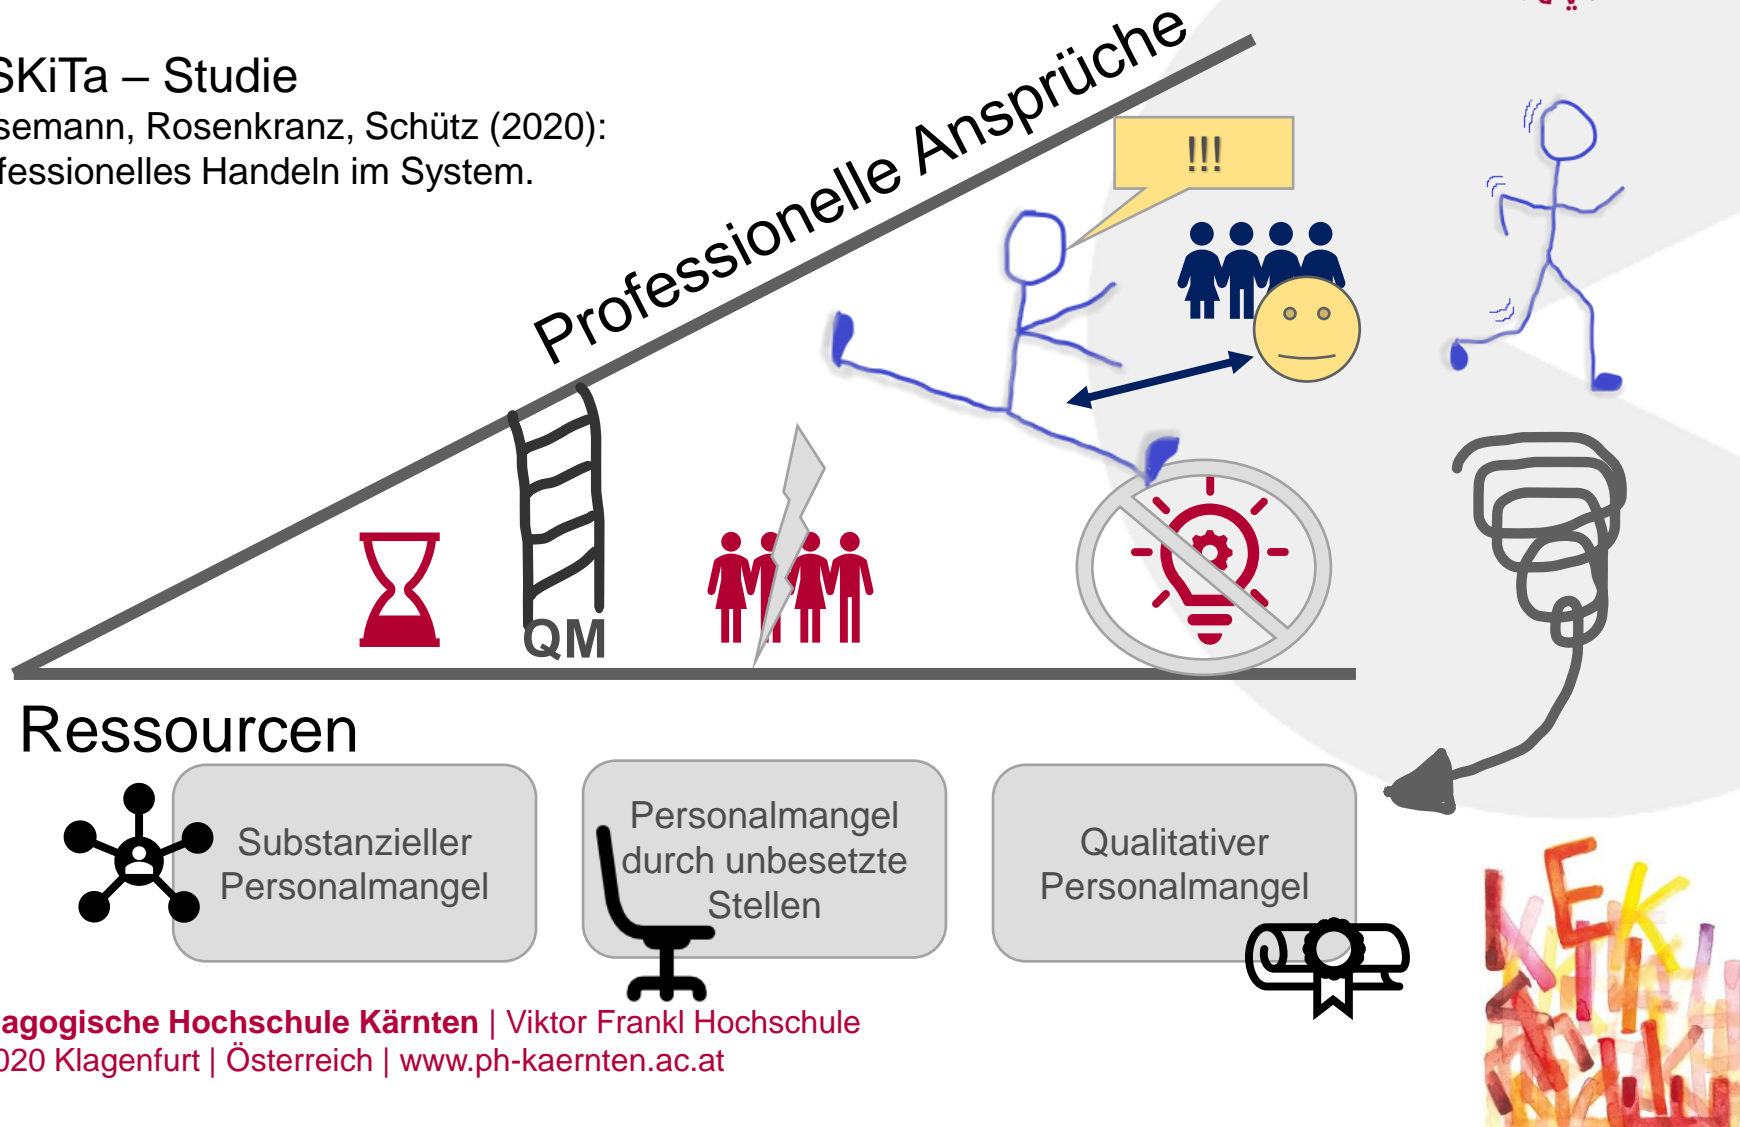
SKiTa – Studie
semann, Rosenkranz, Schütz (2020):
fessionelles Handeln im System.

Professionelle Ansprüche

!!!

QM

Ressourcen

Substanzieller Personalmangel

Personalmangel durch unbesetzte Stellen

Qualitativer Personalmangel

agogische Hochschule Kärnten | Viktor Frankl Hochschule
020 Klagenfurt | Österreich | www.ph-kaernten.ac.at